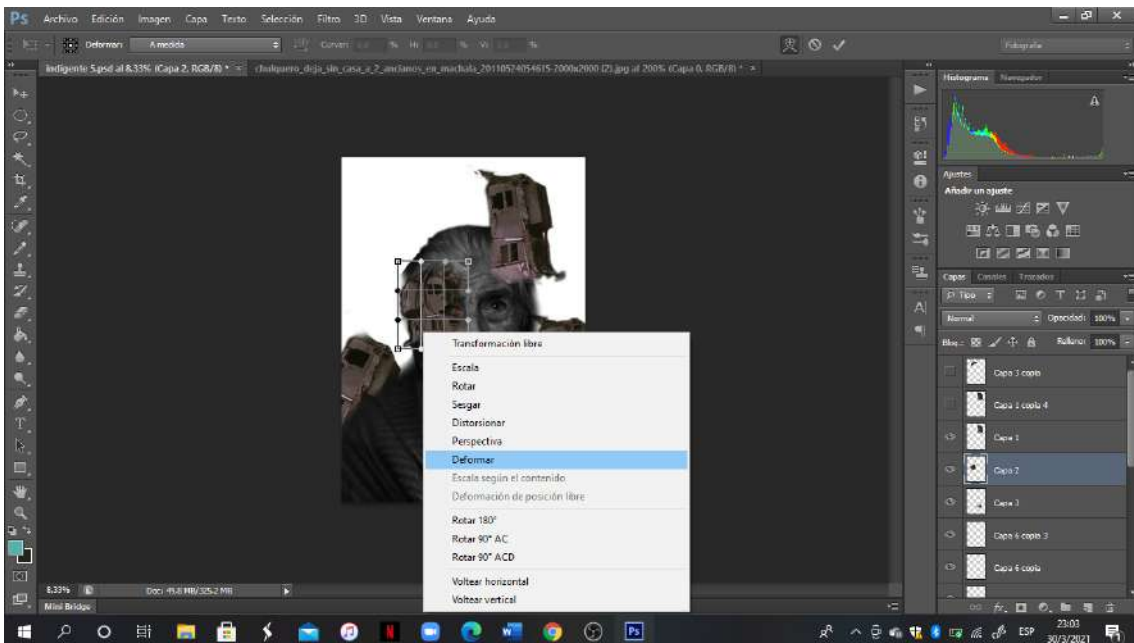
Ps Archivo Edición Imagen Capa Texto Selección Filtro 3D Vista Ventana Ayuda

Deformar: A medida Curvar: Fotografía

indigente 5.psd al 8,33% (Capa 2, RGB/8) * × chalquero_deja_sin_casa_a_2_ancianos_en_machala_20110524054615-2000x2000 (2).jpg al 200% (Capa 0, RGB/8) * ×

Histograma Navegador

Ajustes
Añadir un ajuste

Capas Canales Trazados
Tipo
Normal Opacidad: 100%
Bloq.: Relleno: 100%

Capa 3 copia
Capa 1 copia 4
Capa 1
Capa 2
Capa 3
Capa 6 copia 3
Capa 6 copia

Transformación libre
Escala
Rotar
Sesgar
Distorsionar
Perspectiva
Deformar
Escala según el contenido
Deformación de posición libre
Rotar 180°
Rotar 90° AC
Rotar 90° ACD
Voltear horizontal
Voltear vertical

8,33% Doc: 49,8 MB/325,2 MB
Mini Bridge

ESP 23:03 30/3/2021